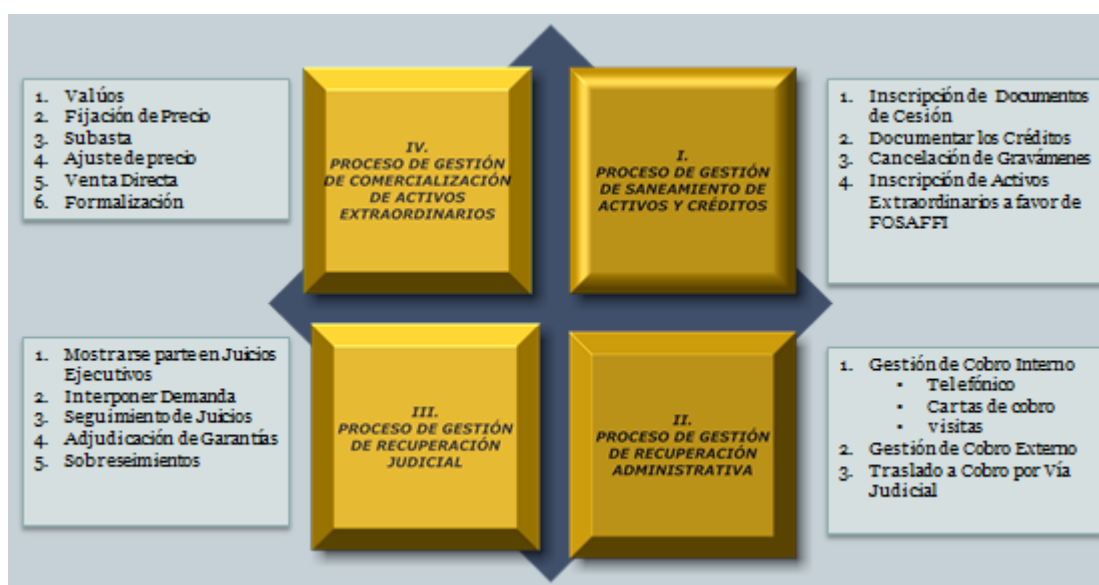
1. Valúos
2. Fijación de Precio
3. Subasta
4. Ajuste de precio
5. Venta Directa
6. Formalización

IV.
PROCESO DE GESTIÓN DE COMERCIALIZACIÓN DE ACTIVOS EXTRAORDINARIOS

I.
PROCESO DE GESTIÓN DE SANEAMIENTO DE ACTIVOS Y CRÉDITOS

1. Inscripción de Documentos de Cesión
2. Documentar los Créditos
3. Cancelación de Gravámenes
4. Inscripción de Activos Extraordinarios a favor de FOSAFFI

1. Mostrarse parte en Juicios Ejecutivos
2. Interponer Demanda
3. Seguimiento de Juicios
4. Adjudicación de Garantías
5. Sobreseimientos

III.
PROCESO DE GESTIÓN DE RECUPERACIÓN JUDICIAL

II.
PROCESO DE GESTIÓN DE RECUPERACIÓN ADMINISTRATIVA

1. Gestión de Cobro Interno
- Telefónico
- Cartas de cobro
- visitas
2. Gestión de Cobro Externo
3. Traslado a Cobro por Vía Judicial